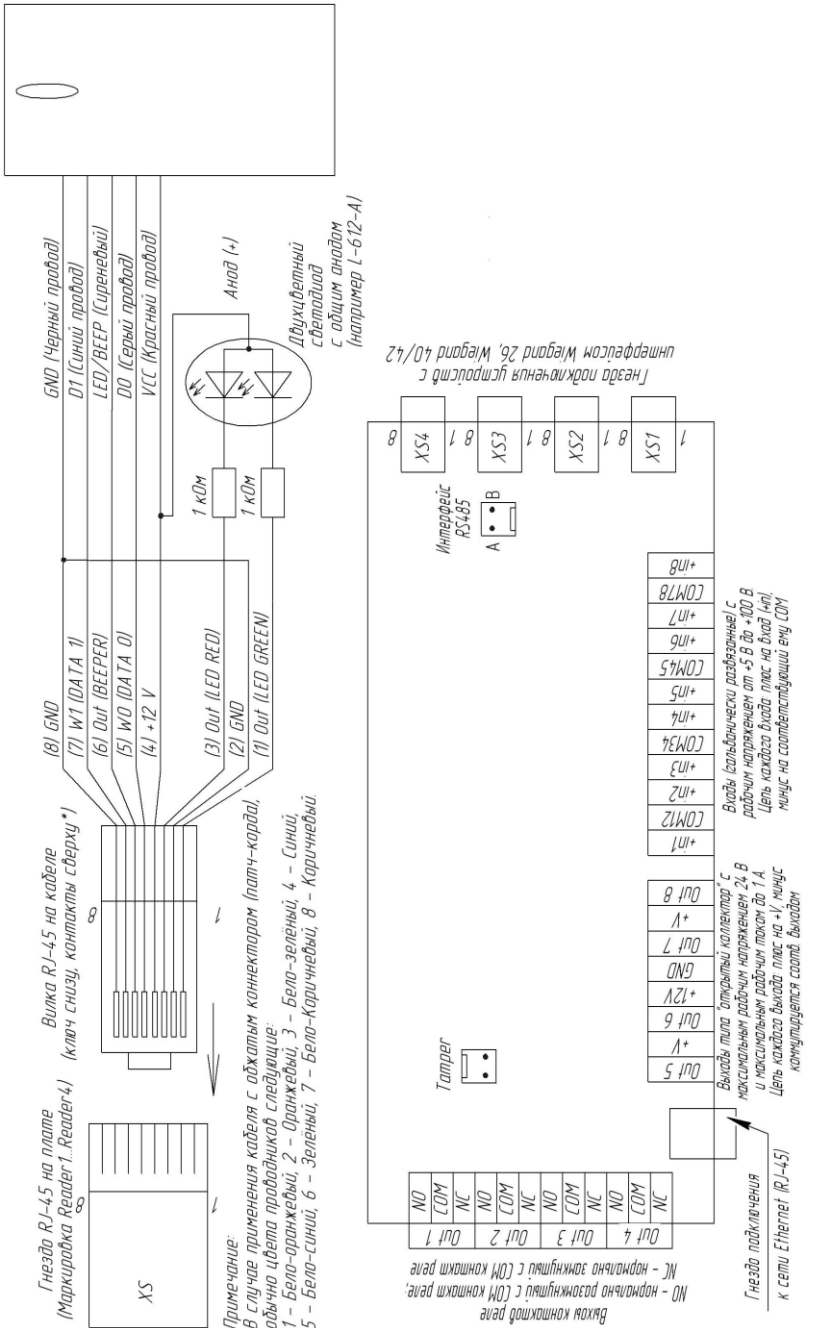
GND (Черный провод)
D1 (Синий провод)
LED/BEEP (Сиреневый)
D0 (Серый провод)
VCC (Красный провод)

Анод (+)

Двухцветный светодиод с общим анодом (например L-612-A)

1 кОм
1 кОм

(8) GND
(7) W1 (DATA 1)
(6) Out (BEEPER)
(5) W0 (DATA 0)
(4) +12 V
(3) Out (LED RED)
(2) GND
(1) Out (LED GREEN)

Вилка RJ-45 на кабеле (ключ снизу, контакты сверху*)

8
1

Гнездо RJ-45 на плате (Маркировка Reader1...Reader4)

8
XS
1

Примечание:
В случае применения кабеля с обжатым коннектором (патч-корда), обычно цвета проводников следующие:
1 – Бело-оранжевый, 2 – Оранжевый, 3 – Бело-зеленый, 4 – Синий,
5 – Бело-синий, 6 – Зеленый, 7 – Бело-Коричневый, 8 – Коричневый.

Гнездо подключения устройств с интерфейсом Wiegand 26, Wiegand 40/42

8 XS4 1
8 XS3 1
8 XS2 1
8 XS1 1

Интерфейс RS485
A B

Tamper

| Out 5 | +V | Out 6 | +12V | GND | Out 7 | +V | Out 8 |
|---|---|---|---|---|---|---|---|

| +in1 | COM12 | +in2 | +in3 | COM34 | +in4 | +in5 | COM45 | +in6 | +in7 | COM78 | +in8 |
|---|---|---|---|---|---|---|---|---|---|---|---|

Выходы типа "открытый коллектор" с максимальным рабочим напряжением 24 В и максимальным рабочим током до 1 А. Цепь каждого выхода плюс на +V, минус коммутируется соотв. выходом

Входы (гальванически развязанные) с рабочим напряжением от +5 В до +100 В. Цепь каждого входа плюс на вход (+in), минус на соответствующий ему COM

| Out 1 | NO | COM | NC |
|---|---|---|---|
| Out 2 | NO | COM | NC |
| Out 3 | NO | COM | NC |
| Out 4 | NO | COM | NC |

Выходы контактов реле
NO - нормально разомкнутый с COM контакт реле;
NC - нормально замкнутый с COM контакт реле

Гнездо подключения к сети Ethernet (RJ-45)